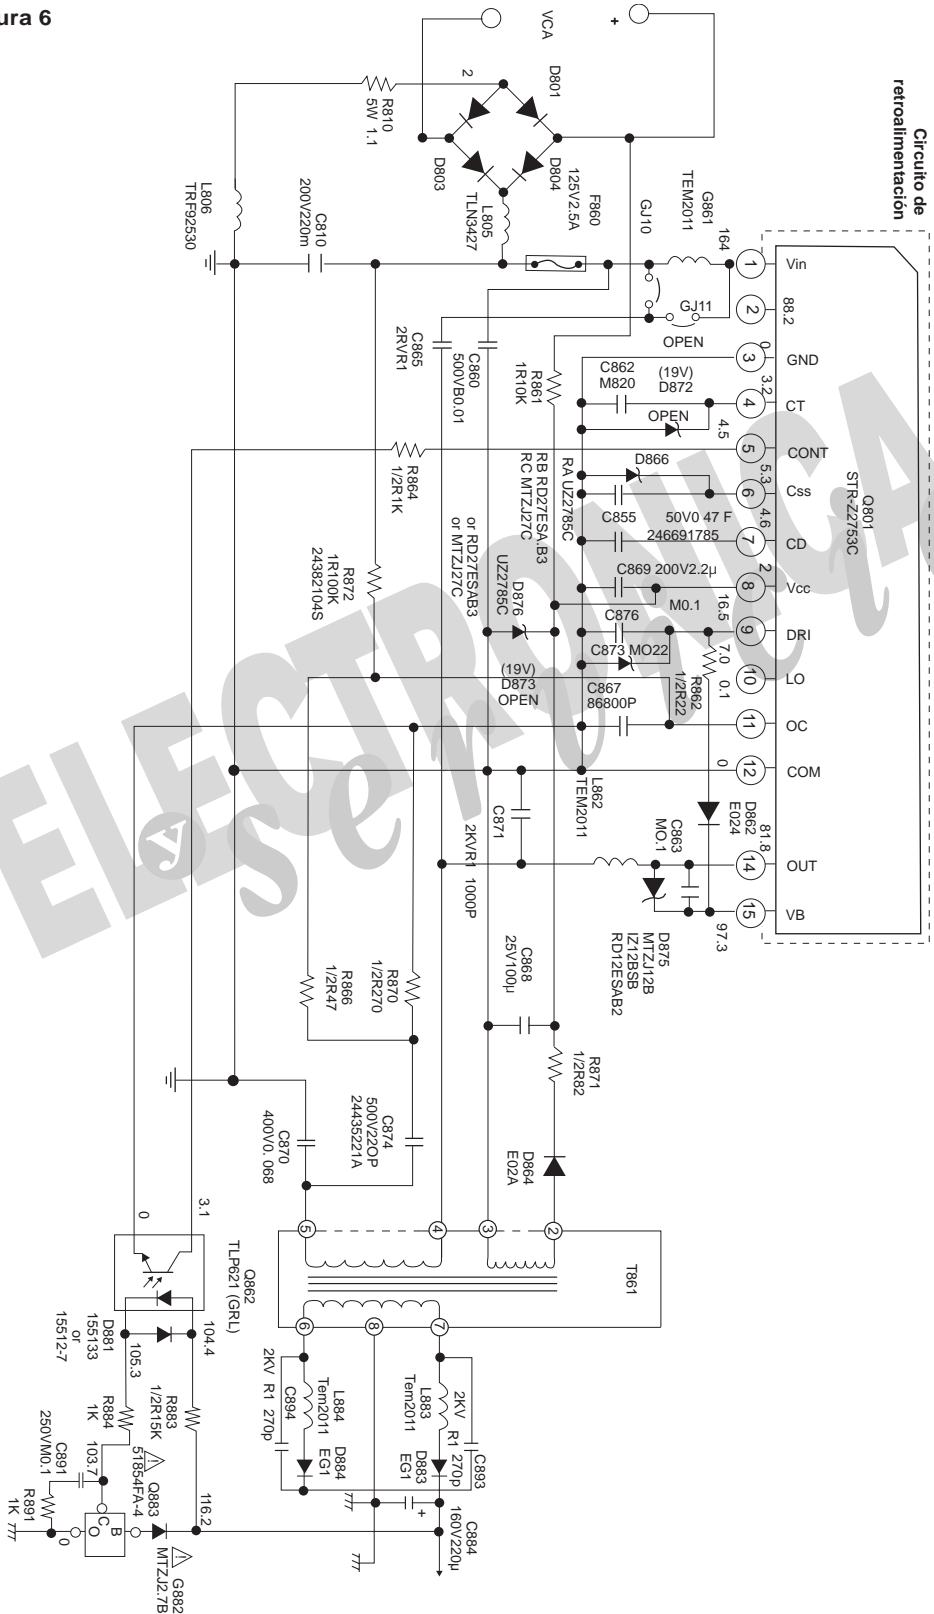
ura 6

Circuito de retroalimentación

VCA
+
D801
2
R810 5W 1.1
D803
D804 125V2.5A
L805 TLN3427
F860
GJ10
G861 TEM2011
164
L806 TRF92530
C810 200V220m
C865 2RVR1
C860 500VB0.01
R861 1R10K
GJ11
OPEN
88.2
0
C862 M820
(19V) D872
3.2
OPEN
4.5
R864 1/2R1K
RB RD27ESA.B3
RC MTZJ27C
RA UZ2785C
D866
5.3
C855
50V0 47 F
246691785
4.6
or RD27ESAB3
or MTZJ27C
D876
UZ2785C
C869 200V2.2μ
2
M0.1
16.5
R872 1R100K
24382104S
C876
C873 MO22
7.0
(19V)
D873
OPEN
C867
86800P
R862 1/2R22
0.1
0
L862 TEM2011
C871
2KVR1
1000P
D862 E024
81.8
C863 MO.1
D875 MTZJ12B
IZ12BSB
RD12ESAB2
97.3

1 Vin
2
3 GND
4 CT
5 CONT
6 Css
7 CD
8 Vcc
9 DRI
10 LO
11 OC
12 COM
14 OUT
15 VB
Q801
STR-Z2753C

C868 25V100μ
R870 1/2R270
R866 1/2R47
R871 1/2R82
C874 500V220P
24435221A
C870 400V0.068
D864 E02A
0
3.1
5
4
3
2
T861
Q862 TLP621 (GRL)
D881 155133 or 15512-7
104.4
105.3
R883 1/2R15K
R884 1K
6
8
7
L884 Tem2011
2KV R1 270p
C894
D884 EG1
L883 Tem2011
2KV R1 270p
C893
D883 EG1
103.7
5185AFA-4
Q883
C891 250VM0.1
R891 1K
0
B
C
O
116.2
C884 160V220μ
+
G882 MTZJ2.7B